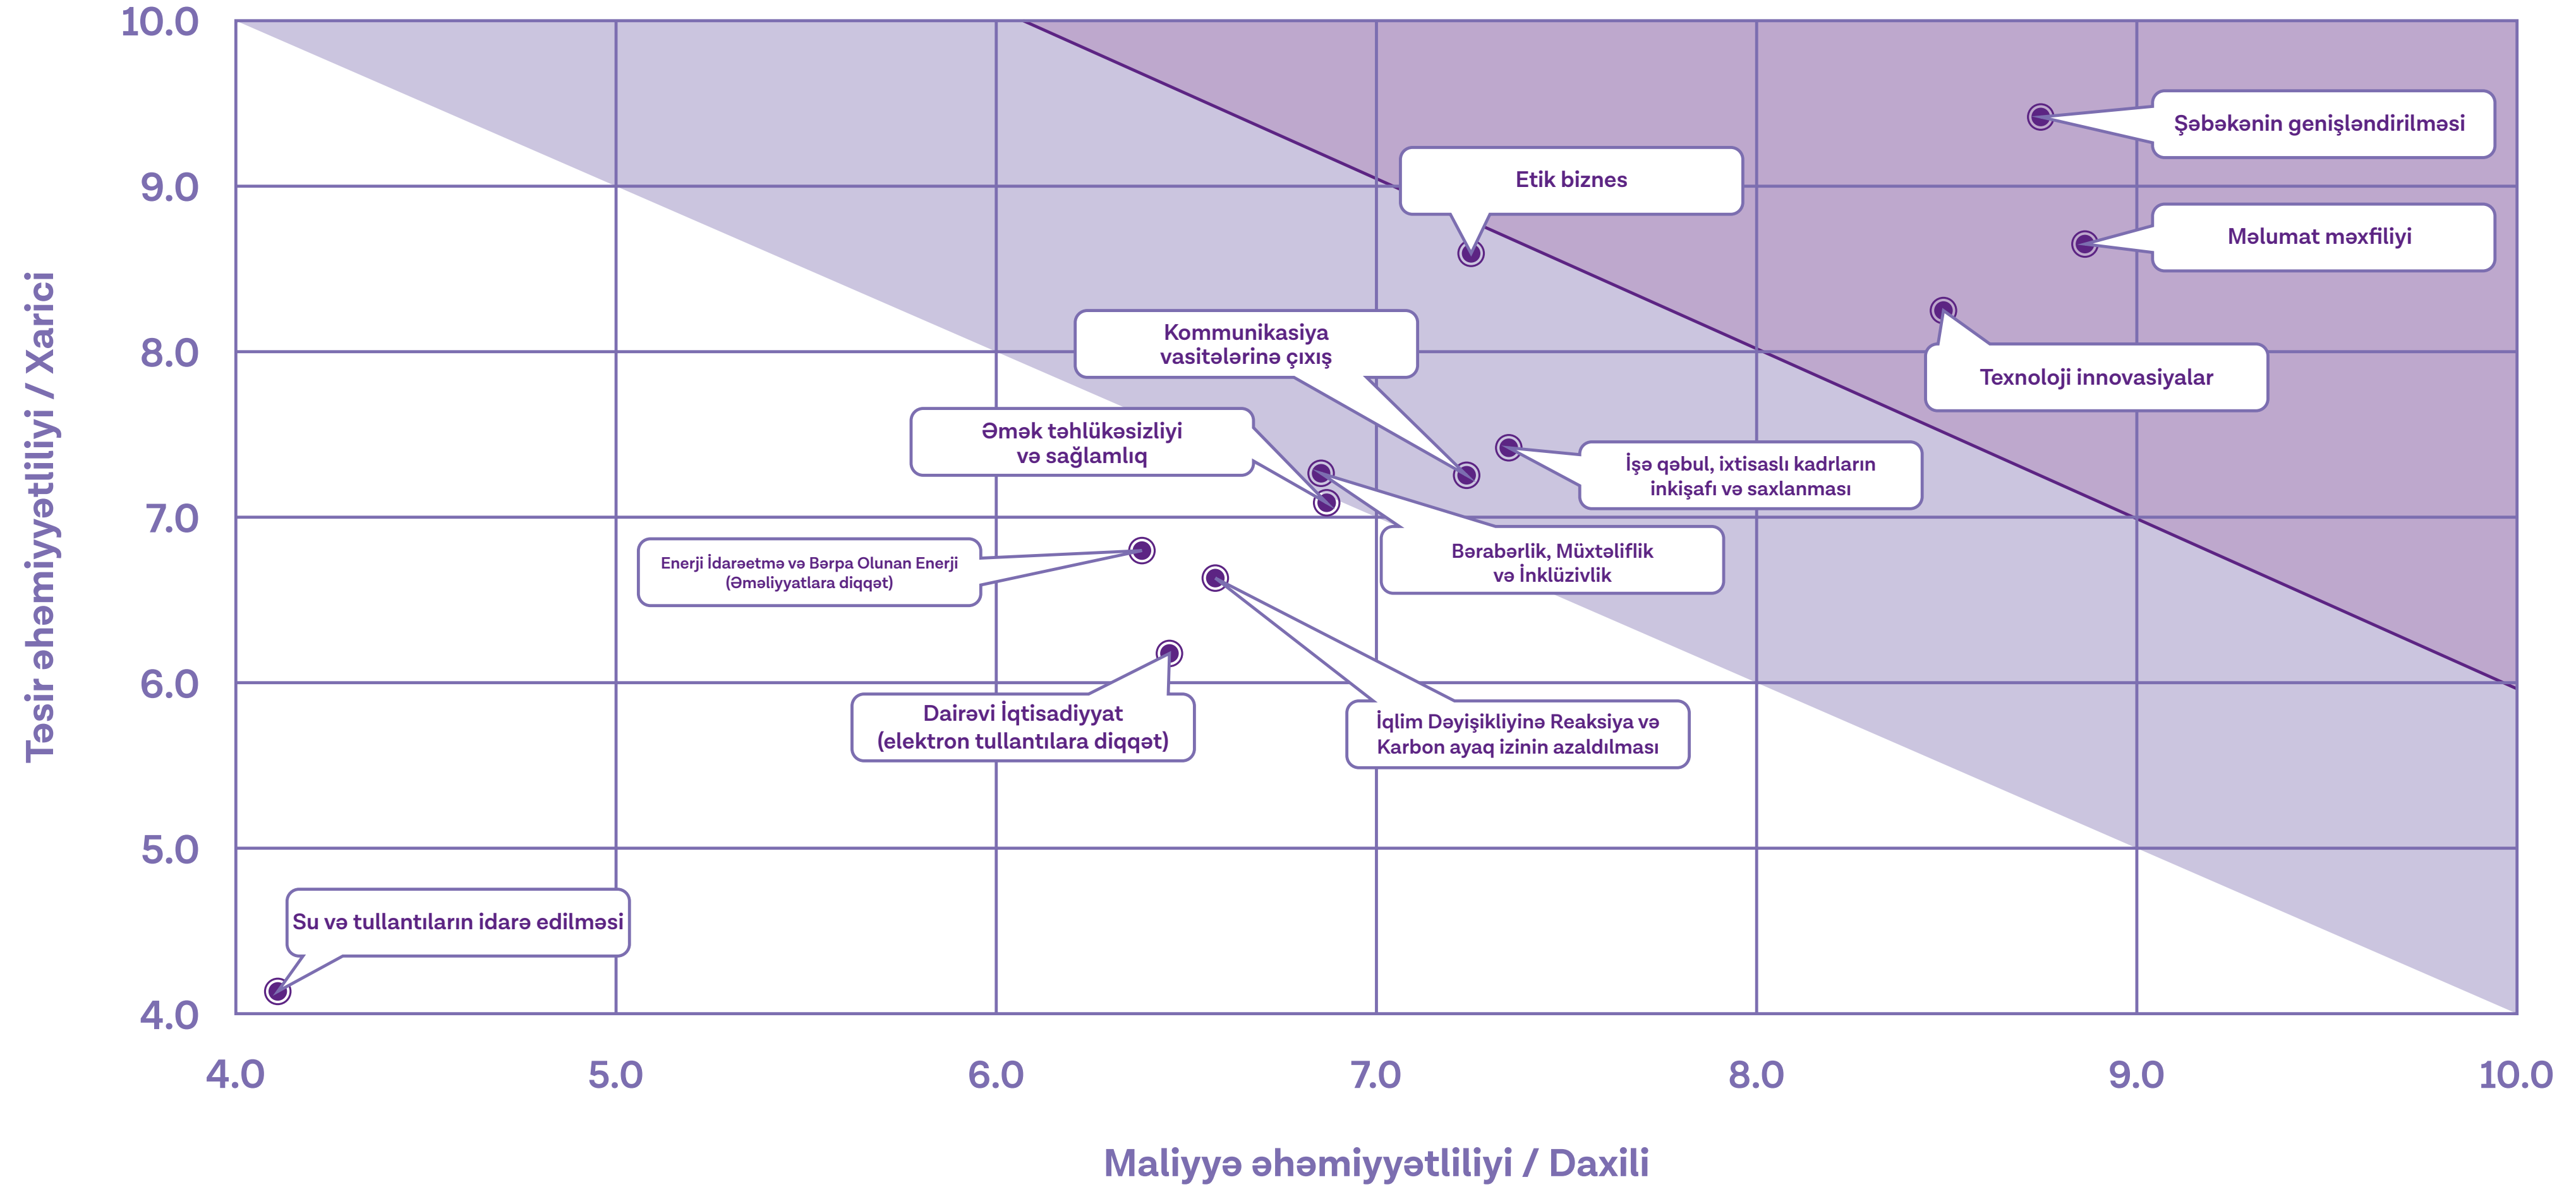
Təsir əhəmiyyətliliyi / Xarici

10.0
9.0
8.0
7.0
6.0
5.0
4.0

Şəbəkənin genişləndirilməsi

Etik biznes

Məlumat məxfiliyi

Texnoloji innovasiyalar

Kommunikasiya vasitələrinə çıxış

Əmək təhlükəsizliyi və sağlamlıq

İşə qəbul, ixtisaslı kadrların inkişafı və saxlanması

Bərabərlik, Müxtəliflik və İnklüzivlik

Enerji İdarəetmə və Bərpa Olunan Enerji (Əməliyyatlara diqqət)

Dairəvi İqtisadiyyat (elektron tullantılara diqqət)

İqlim Dəyişikliyinə Reaksiya və Karbon ayaq izinin azaldılması

Su və tullantıların idarə edilməsi

4.0
5.0
6.0
7.0
8.0
9.0
10.0

Maliyyə əhəmiyyətliliyi / Daxili